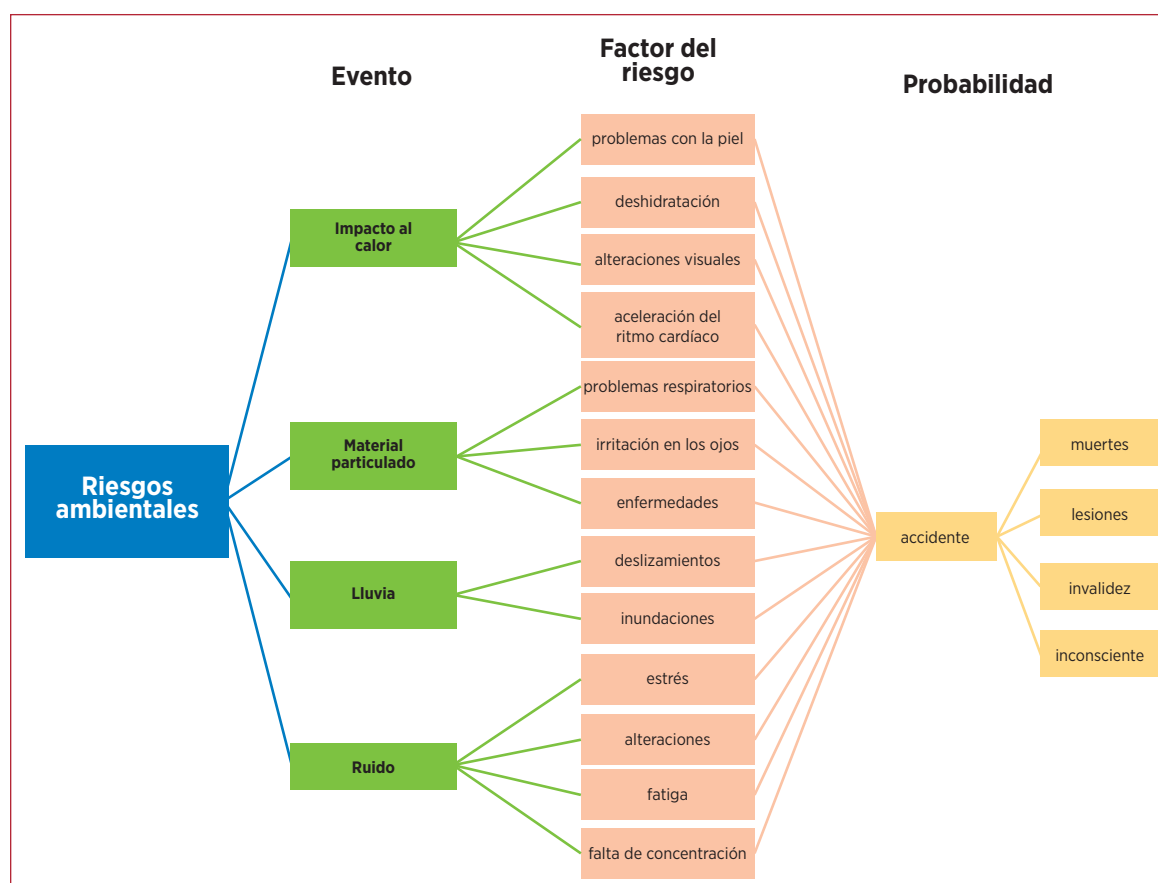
Evento

Factor del riesgo

Probabilidad

Riesgos ambientales

Impacto al calor

problemas con la piel

deshidratación

alteraciones visuales

aceleración del ritmo cardíaco

Material particulado

problemas respiratorios

irritación en los ojos

enfermedades

Lluvia

deslizamientos

inundaciones

Ruido

estrés

alteraciones

fatiga

falta de concentración

accidente

muertes

lesiones

invalidez

inconsciente